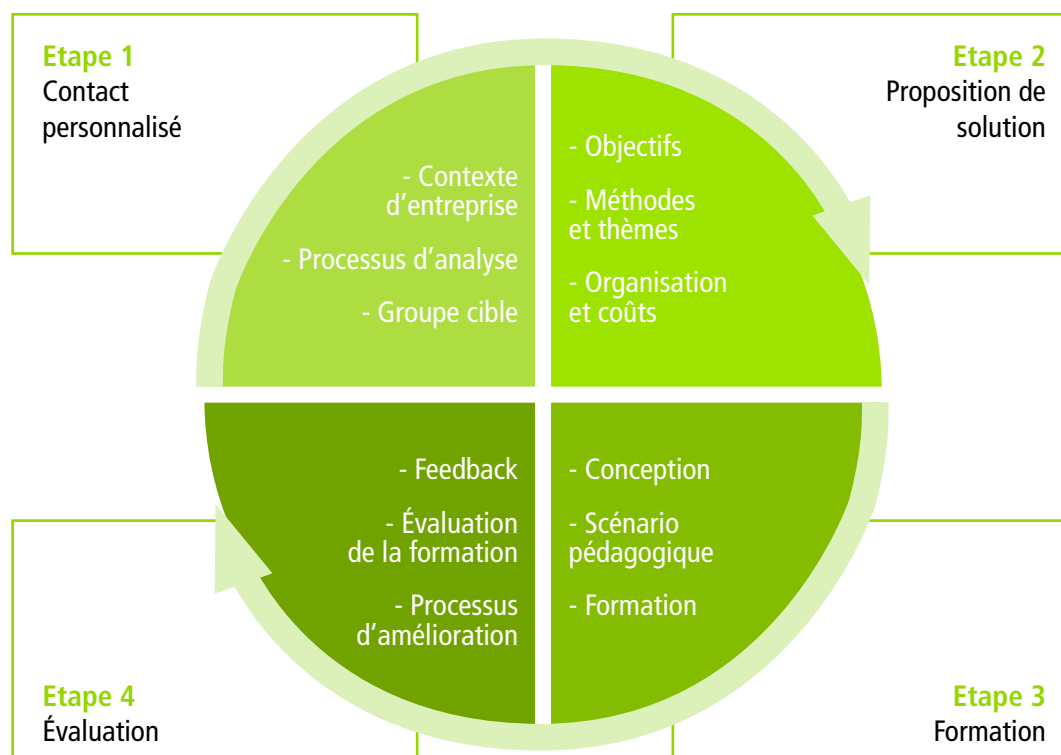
Etape 1
Contact personnalisé

Etape 2
Proposition de solution

- Contexte d'entreprise

- Processus d'analyse

- Groupe cible

- Objectifs

- Méthodes et thèmes

- Organisation et coûts

- Feedback

- Évaluation de la formation

- Processus d'amélioration

- Conception

- Scénario pédagogique

- Formation

Etape 4
Évaluation

Etape 3
Formation